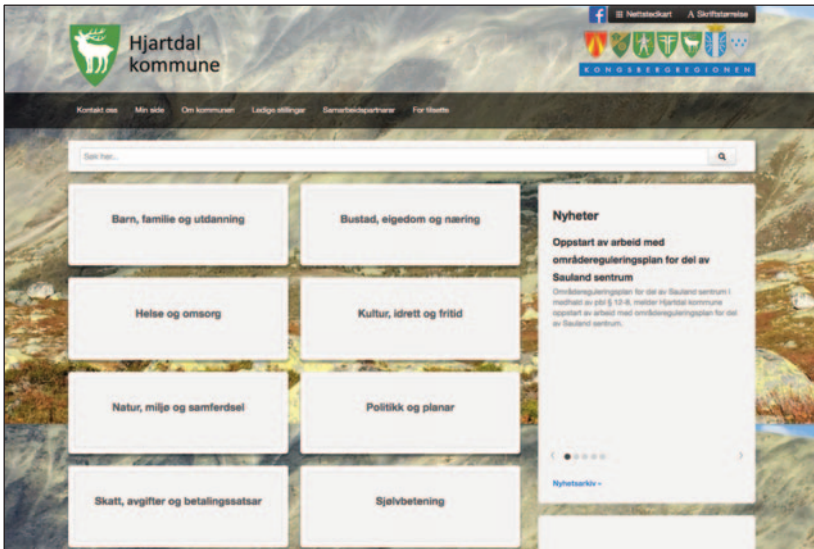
Hjartdal kommune

Nettstedkart

Skriftstørrelse

KONGSBERGREGIONEN

Kontakt oss

Min side

Om kommunen

Ledige stillingar

Samarbeidspartnarar

For tilsette

Søk her...

Barn, familie og utdanning

Bustad, eigedom og næring

Helse og omsorg

Kultur, idrett og fritid

Natur, miljø og samferdsel

Politikk og planar

Skatt, avgifter og betalingssatsar

Sjølvbetening

Nyheter

Oppstart av arbeid med områdereguleringsplan for del av Sauland sentrum

Områdereguleringsplan for del av Sauland sentrum I medhald av pbl § 12-8, melder Hjartdal kommune oppstart av arbeid med områdereguleringsplan for del av Sauland sentrum.

Nyhetsarkiv »